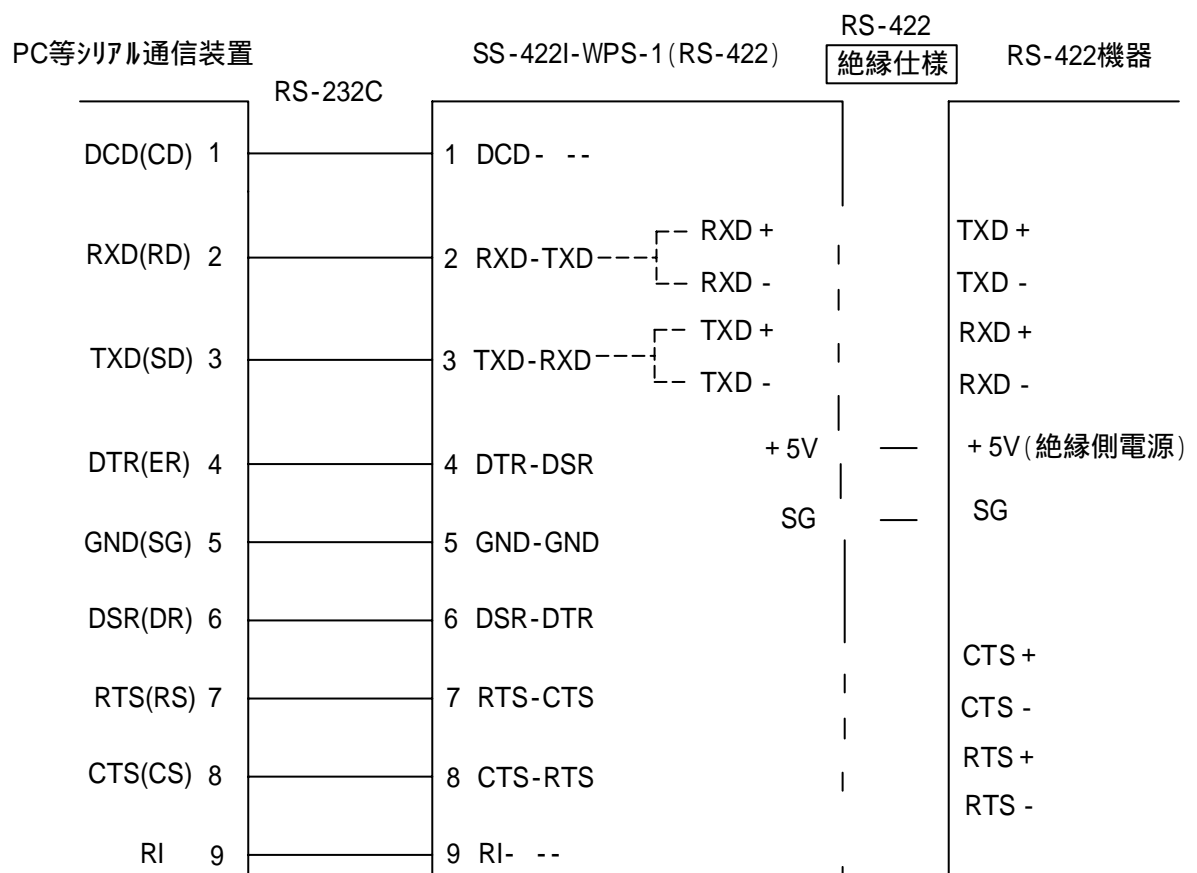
PC等ｼﾘｱﾙ通信装置

RS-232C

SS-422I-WPS-1(RS-422)

RS-422
絶縁仕様

RS-422機器

DCD(CD) 1
RXD(RD) 2
TXD(SD) 3
DTR(ER) 4
GND(SG) 5
DSR(DR) 6
RTS(RS) 7
CTS(CS) 8
RI 9

1 DCD- --
2 RXD-TXD
RXD +
RXD -
3 TXD-RXD
TXD +
TXD -
4 DTR-DSR
5 GND-GND
6 DSR-DTR
7 RTS-CTS
8 CTS-RTS
9 RI- --

+ 5V
SG

TXD +
TXD -
RXD +
RXD -
+ 5V(絶縁側電源)
SG
CTS +
CTS -
RTS +
RTS -